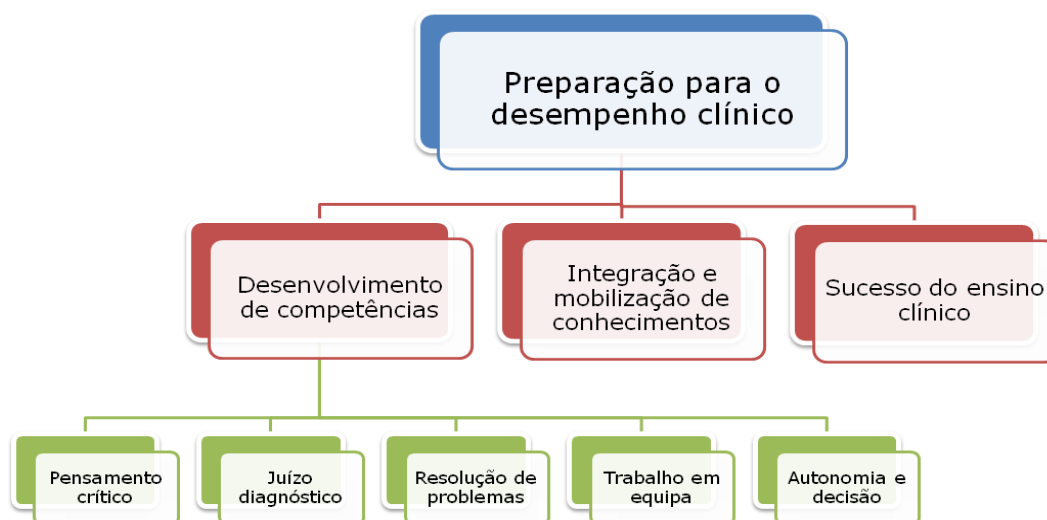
Preparação para o desempenho clínico

Desenvolvimento de competências

Integração e mobilização de conhecimentos

Sucesso do ensino clínico

Pensamento crítico

Juízo diagnóstico

Resolução de problemas

Trabalho em equipa

Autonomia e decisão